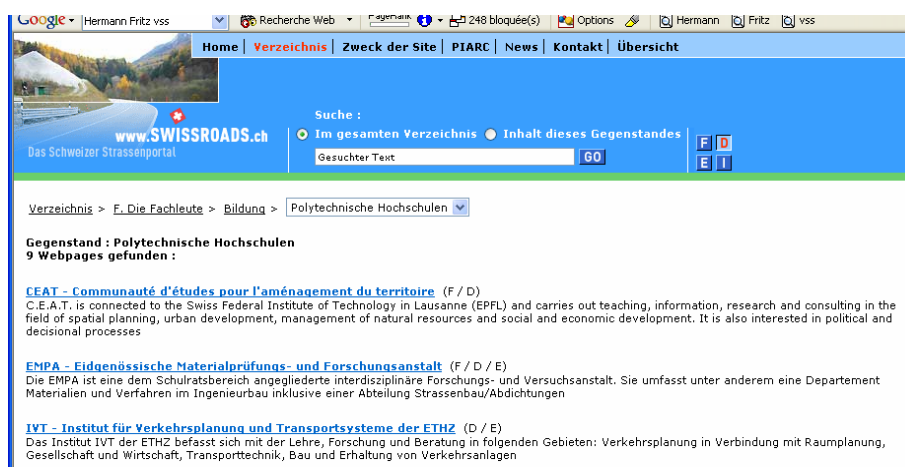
Google Hermann Fritz vss Recherche Web PageRank 248 bloquée(s) Options Hermann Fritz vss

Home | Verzeichnis | Zweck der Site | PIARC | News | Kontakt | Übersicht

www.SWISSROADS.ch
Das Schweizer Strassenportal

Suche :
Im gesamten Verzeichnis Inhalt dieses Gegenstandes
Gesuchter Text GO

F D
E I

Verzeichnis > F. Die Fachleute > Bildung > Polytechnische Hochschulen

Gegenstand : Polytechnische Hochschulen
9 Webpages gefunden :

CEAT - Communauté d'études pour l'aménagement du territoire (F / D)
C.E.A.T. is connected to the Swiss Federal Institute of Technology in Lausanne (EPFL) and carries out teaching, information, research and consulting in the field of spatial planning, urban development, management of natural resources and social and economic development. It is also interested in political and decisional processes

EMPA - Eidgenössische Materialprüfungs- und Forschungsanstalt (F / D / E)
Die EMPA ist eine dem Schulratsbereich angegliederte interdisziplinäre Forschungs- und Versuchsanstalt. Sie umfasst unter anderem eine Departement Materialien und Verfahren im Ingenieurbau inklusive einer Abteilung Strassenbau/Abdichtungen

IVT - Institut für Verkehrsplanung und Transportsysteme der ETHZ (D / E)
Das Institut IVT der ETHZ befasst sich mit der Lehre, Forschung und Beratung in folgenden Gebieten: Verkehrsplanung in Verbindung mit Raumplanung, Gesellschaft und Wirtschaft, Transporttechnik, Bau und Erhaltung von Verkehrsanlagen